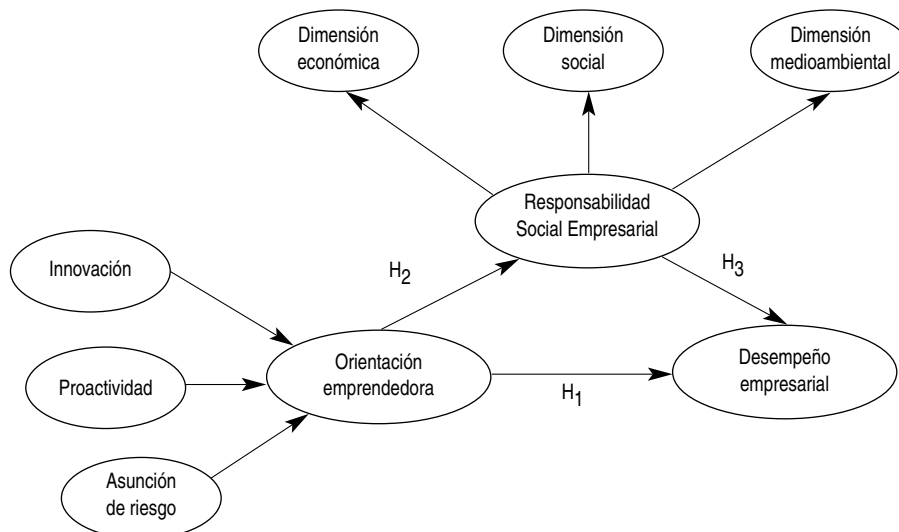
Dimensión económica

Dimensión social

Dimensión medioambiental

Responsabilidad Social Empresarial

Innovación

$H_2$

$H_3$

Proactividad

Orientación emprendedora

$H_1$

Desempeño empresarial

Asunción de riesgo